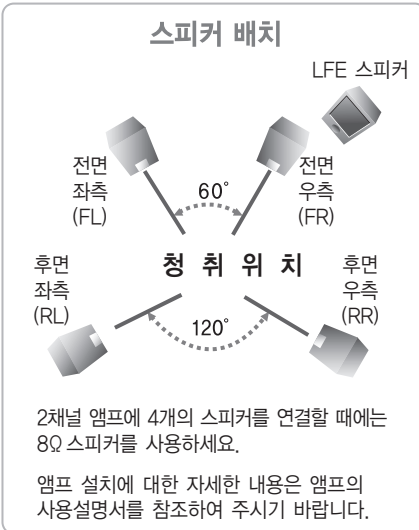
스피커 배치

LFE 스피커

전면
좌측
(FL)

60˚

전면
우측
(FR)

후면
좌측
(RL)

청 취 위 치

후면
우측
(RR)

120˚

2채널 앰프에 4개의 스피커를 연결할 때에는 8Ω 스피커를 사용하세요.

앰프 설치에 대한 자세한 내용은 앰프의 사용설명서를 참조하여 주시기 바랍니다.